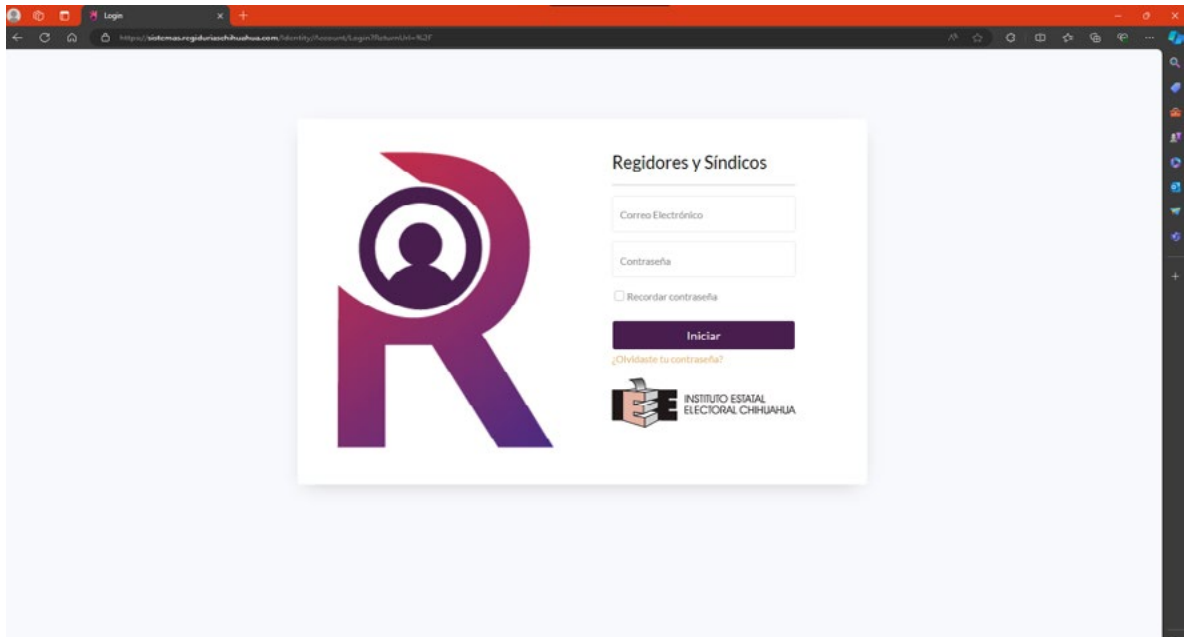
Login

https://sistemas.regiduriaschihuahua.com/Identity/Account/Login?ReturnUrl=%2F

Regidores y Síndicos

Correo Electrónico

Contraseña

Recordar contraseña

Iniciar

¿Olvidaste tu contraseña?

INSTITUTO ESTATAL ELECTORAL CHIHUAHUA